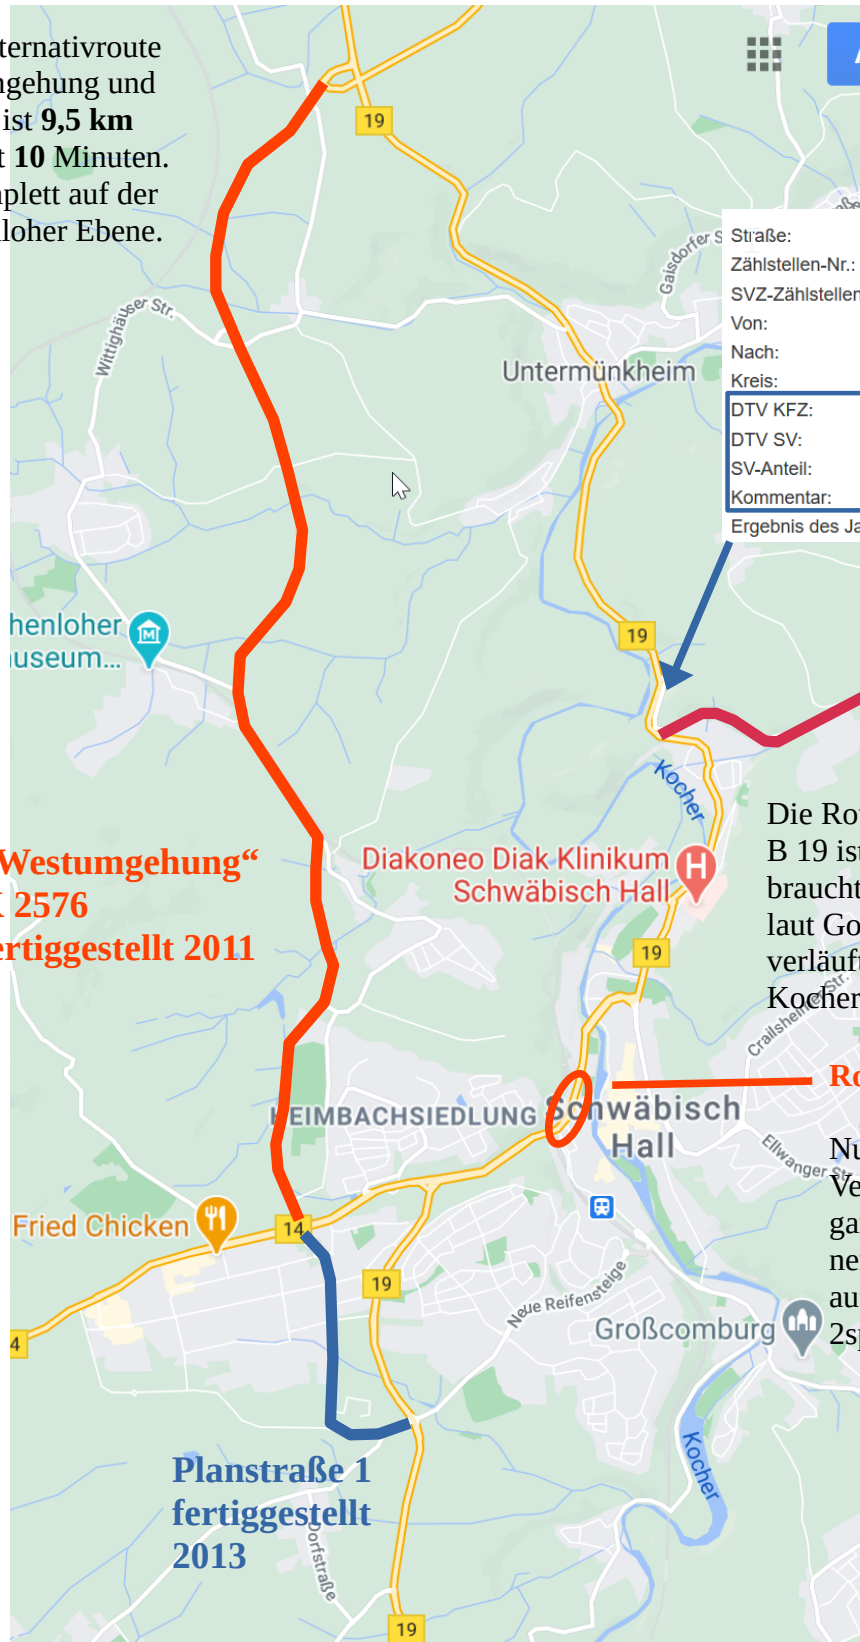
ternativroute
ngehung und
ist **9,5 km**
t **10** Minuten.
nplett auf der
lloher Ebene.

19

Gaisdorfer S
Wittighäuser Str.

Straße:
Zählstellen-Nr.:
SVZ-Zählstellen
Von:
Nach:
Kreis:
DTV KFZ:
DTV SV:
SV-Anteil:
Kommentar:
Ergebnis des Ja

Untermünkheim

henloher
useum...

19

Kocher

Die Ro
B 19 ist
braucht
laut Go
verläuft
Kocher

Westumgehung“
2576
ertiggestellt 2011

Diakoneo Diak Klinikum
Schwäbisch Hall

19

Crailsheimer Str.

Ro

HEIMBACHSIEDLUNG Schwäbisch
Hall

Nu
Ve
ga
ne
au
2sp

Ellwanger St

Fried Chicken

14

19

Neue Reifensteige

Großcomburg

4

Kocher

Planstraße 1
fertiggestellt
2013

Dorfstraße

19